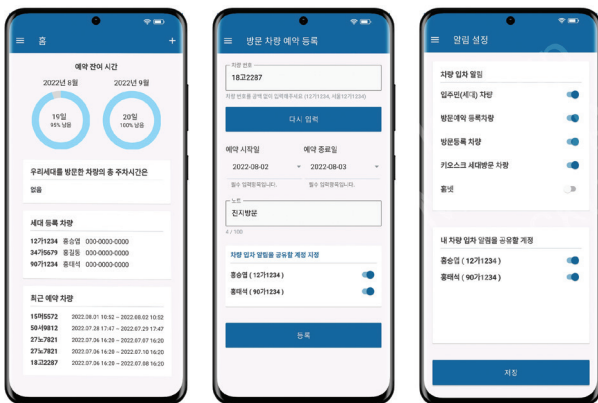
홈

예약 잔여 시간

2022년 8월

19일
95% 남음

2022년 9월

20일
100% 남음

우리세대를 방문한 차량의 총 주차시간은

없음

세대 등록 차량

12가1234 홍승엽 000-0000-0000
34거5679 홍길동 000-0000-0000
90가1234 홍태석 000-0000-0000

최근 예약 차량

15머5572 2022.08.01 10:52 ~ 2022.08.02 10:52
50서9812 2022.07.28 17:47 ~ 2022.07.29 17:47
27조7821 2022.07.26 16:28 ~ 2022.07.27 16:20
27조7821 2022.07.26 16:28 ~ 2022.07.28 16:20
18고2287 2022.07.26 16:28 ~ 2022.07.28 16:20

방문 차량 예약 등록

차량 번호
18고2287

차량 번호를 공백 없이 입력해주세요 (12가1234, 서울12가1234)

다시 입력

예약 시작일
2022-08-02
필수 입력항목입니다.

예약 종료일
2022-08-03
필수 입력항목입니다.

노트
친지방문

4 / 100

차량 입차 알림을 공유할 계정 지정

홍승엽 ( 12가1234 )
홍태석 ( 90가1234 )

등록

알림 설정

차량 입차 알림

입주민(세대) 차량
방문예약 등록차량
방문등록 차량
키오스크 세대방문 차량
홈넷

내 차량 입차 알림을 공유할 계정

홍승엽 ( 12가1234 )
홍태석 ( 90가1234 )

저장